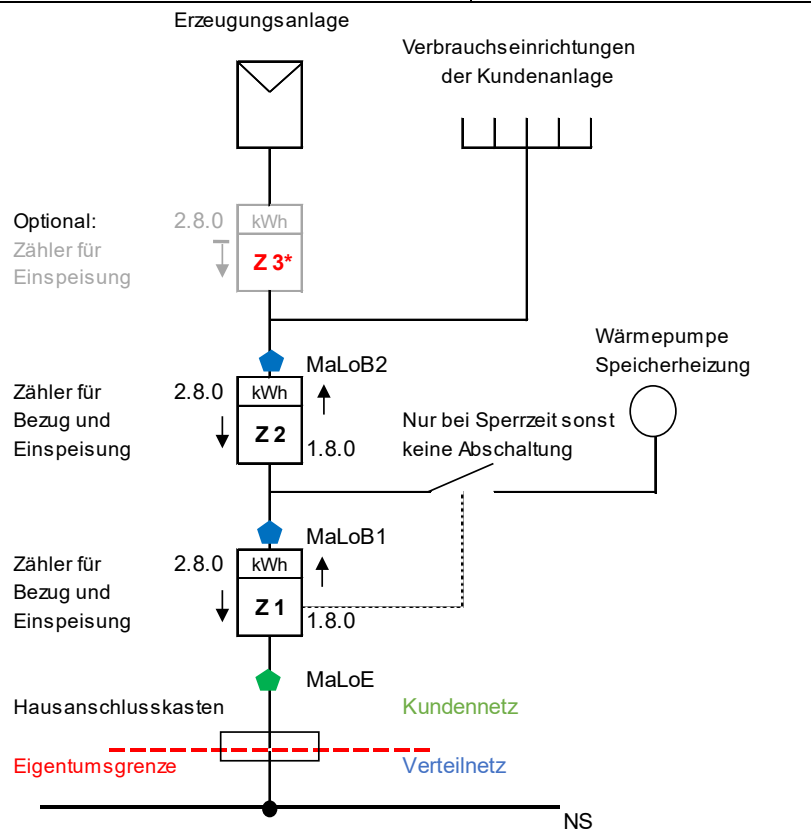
Erzeugungsanlage

Verbrauchseinrichtungen der Kundenanlage

Optional: Zähler für Einspeisung

2.8.0

kWh

Z 3*

MaLoB2

Wärmepumpe Speicherheizung

Zähler für Bezug und Einspeisung

2.8.0

kWh

Z 2

1.8.0

Nur bei Sperrzeit sonst keine Abschaltung

MaLoB1

Zähler für Bezug und Einspeisung

2.8.0

kWh

Z 1

1.8.0

MaLoE

Hausanschlusskasten

Kundennetz

Eigentumsgrenze

Verteilnetz

NS